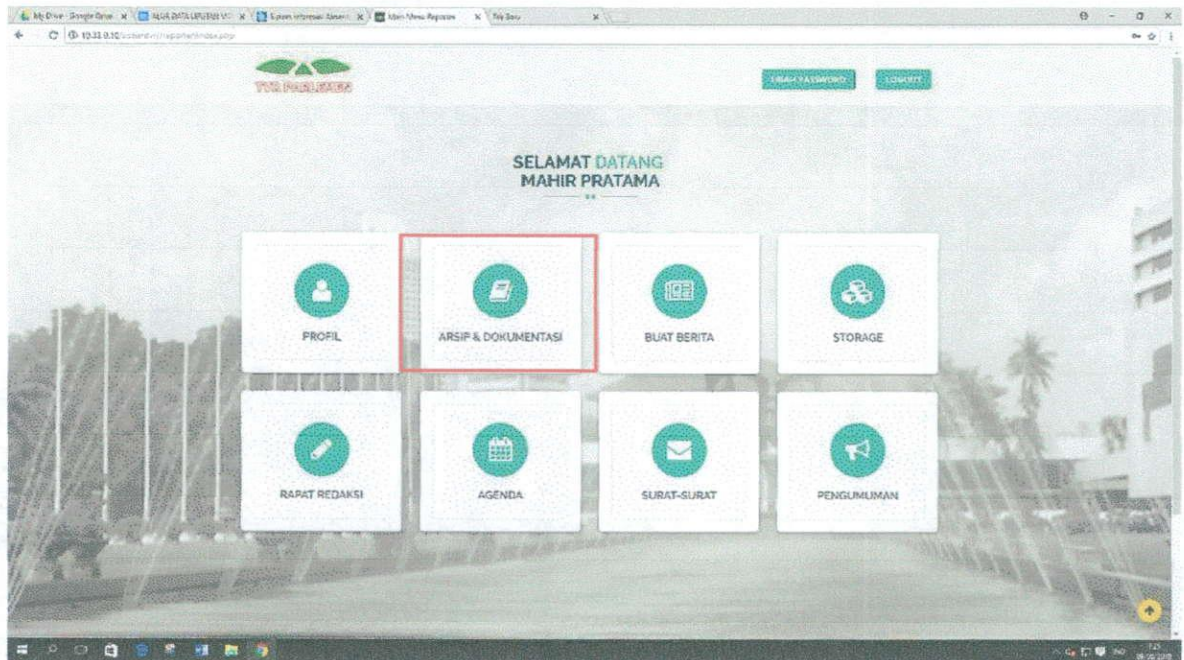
My Drive - Google Drive | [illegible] | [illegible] | Main Menu Reporter | Tab Baru

10.33.0.10/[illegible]

TVR PARLEMEN

UBAH PASSWORD LOGOUT

SELAMAT DATANG
MAHIR PRATAMA

PROFIL

ARSIP & DOKUMENTASI

BUAT BERITA

STORAGE

RAPAT REDAKSI

AGENDA

SURAT-SURAT

PENGUMUMAN